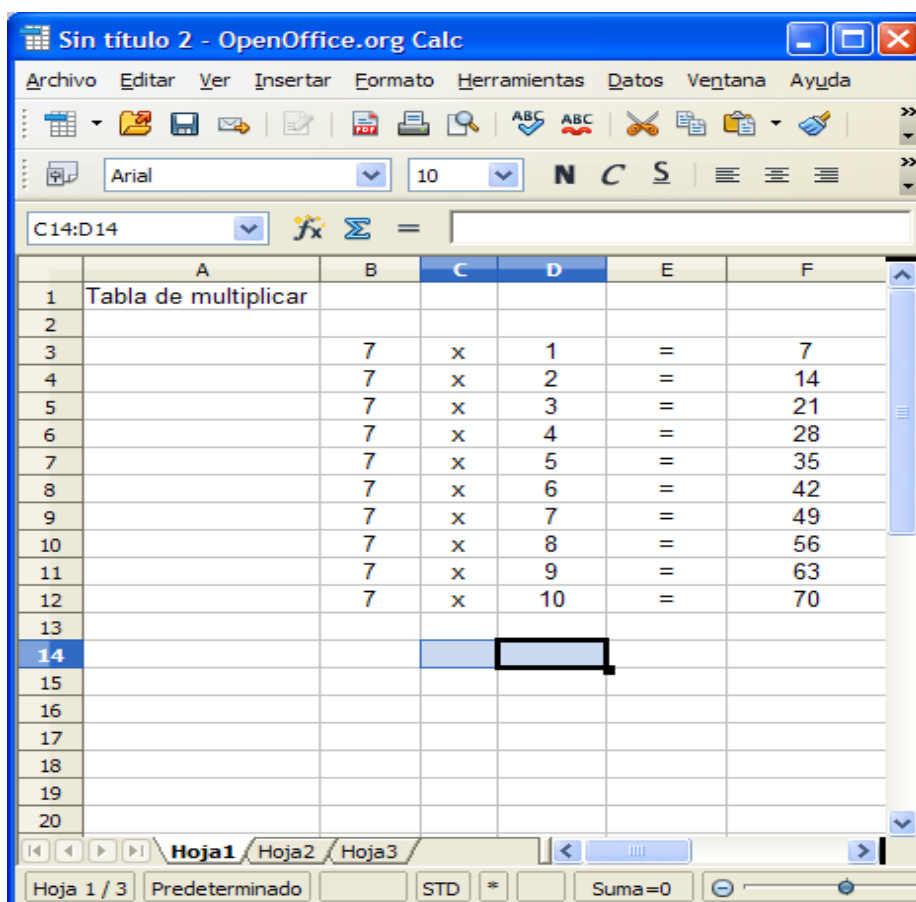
Sin título 2 - OpenOffice.org Calc

Archivo Editar Ver Insertar Formato Herramientas Datos Ventana Ayuda

Arial 10 N C S

C14:D14

| | A | B | C | D | E | F |
|---|---|---|---|---|---|---|
| 1 | Tabla de multiplicar | | | | | |
| 2 | | | | | | |
| 3 | | 7 | x | 1 | = | 7 |
| 4 | | 7 | x | 2 | = | 14 |
| 5 | | 7 | x | 3 | = | 21 |
| 6 | | 7 | x | 4 | = | 28 |
| 7 | | 7 | x | 5 | = | 35 |
| 8 | | 7 | x | 6 | = | 42 |
| 9 | | 7 | x | 7 | = | 49 |
| 10 | | 7 | x | 8 | = | 56 |
| 11 | | 7 | x | 9 | = | 63 |
| 12 | | 7 | x | 10 | = | 70 |
| 13 | | | | | | |
| 14 | | | | | | |
| 15 | | | | | | |
| 16 | | | | | | |
| 17 | | | | | | |
| 18 | | | | | | |
| 19 | | | | | | |
| 20 | | | | | | |

Hoja1 Hoja2 Hoja3

Hoja 1 / 3 Predeterminado STD * Suma=0